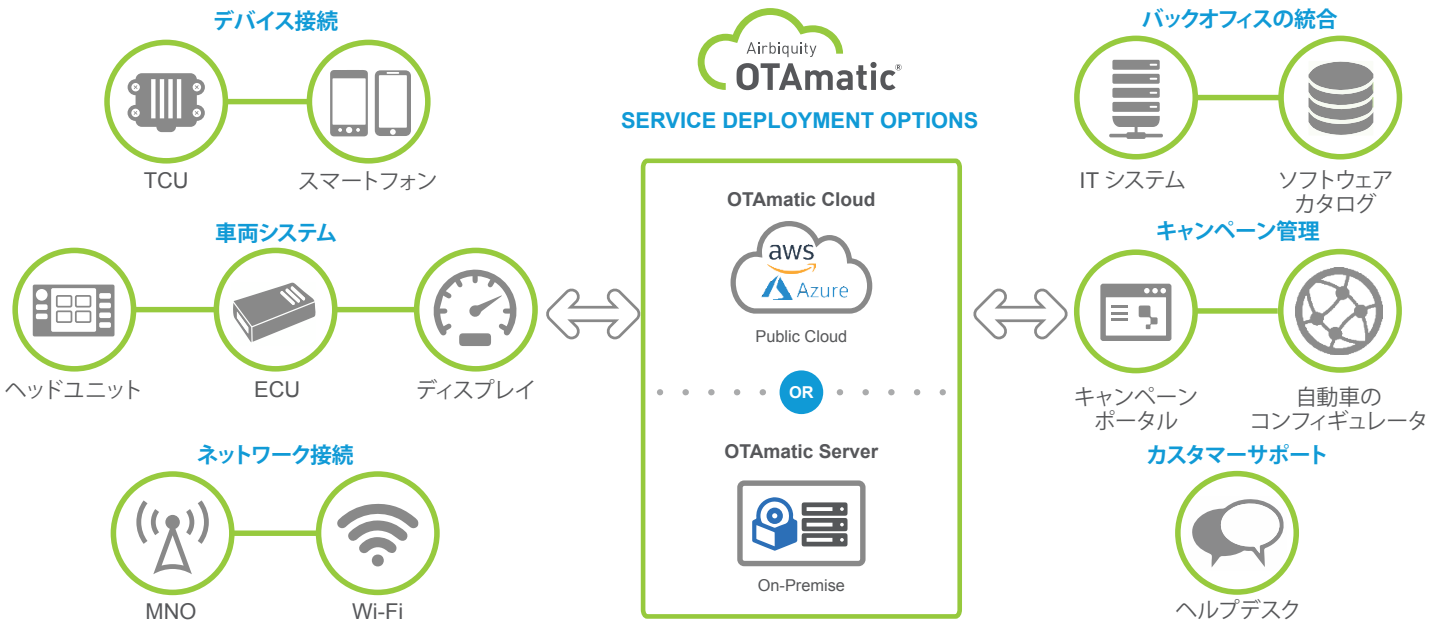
デバイス接続

TCU

スマートフォン

車両システム

ヘッドユニット

ECU

ディスプレイ

ネットワーク接続

MNO

Wi-Fi

Airbiquity
OTAmatic®

SERVICE DEPLOYMENT OPTIONS

OTAmatic Cloud

aws
Azure

Public Cloud

OR

OTAmatic Server

On-Premise

バックオフィスの統合

IT システム

ソフトウェア
カタログ

キャンペーン管理

キャンペーン
ポータル

自動車の
コンフィギュレータ

カスタマーサポート

ヘルプデスク